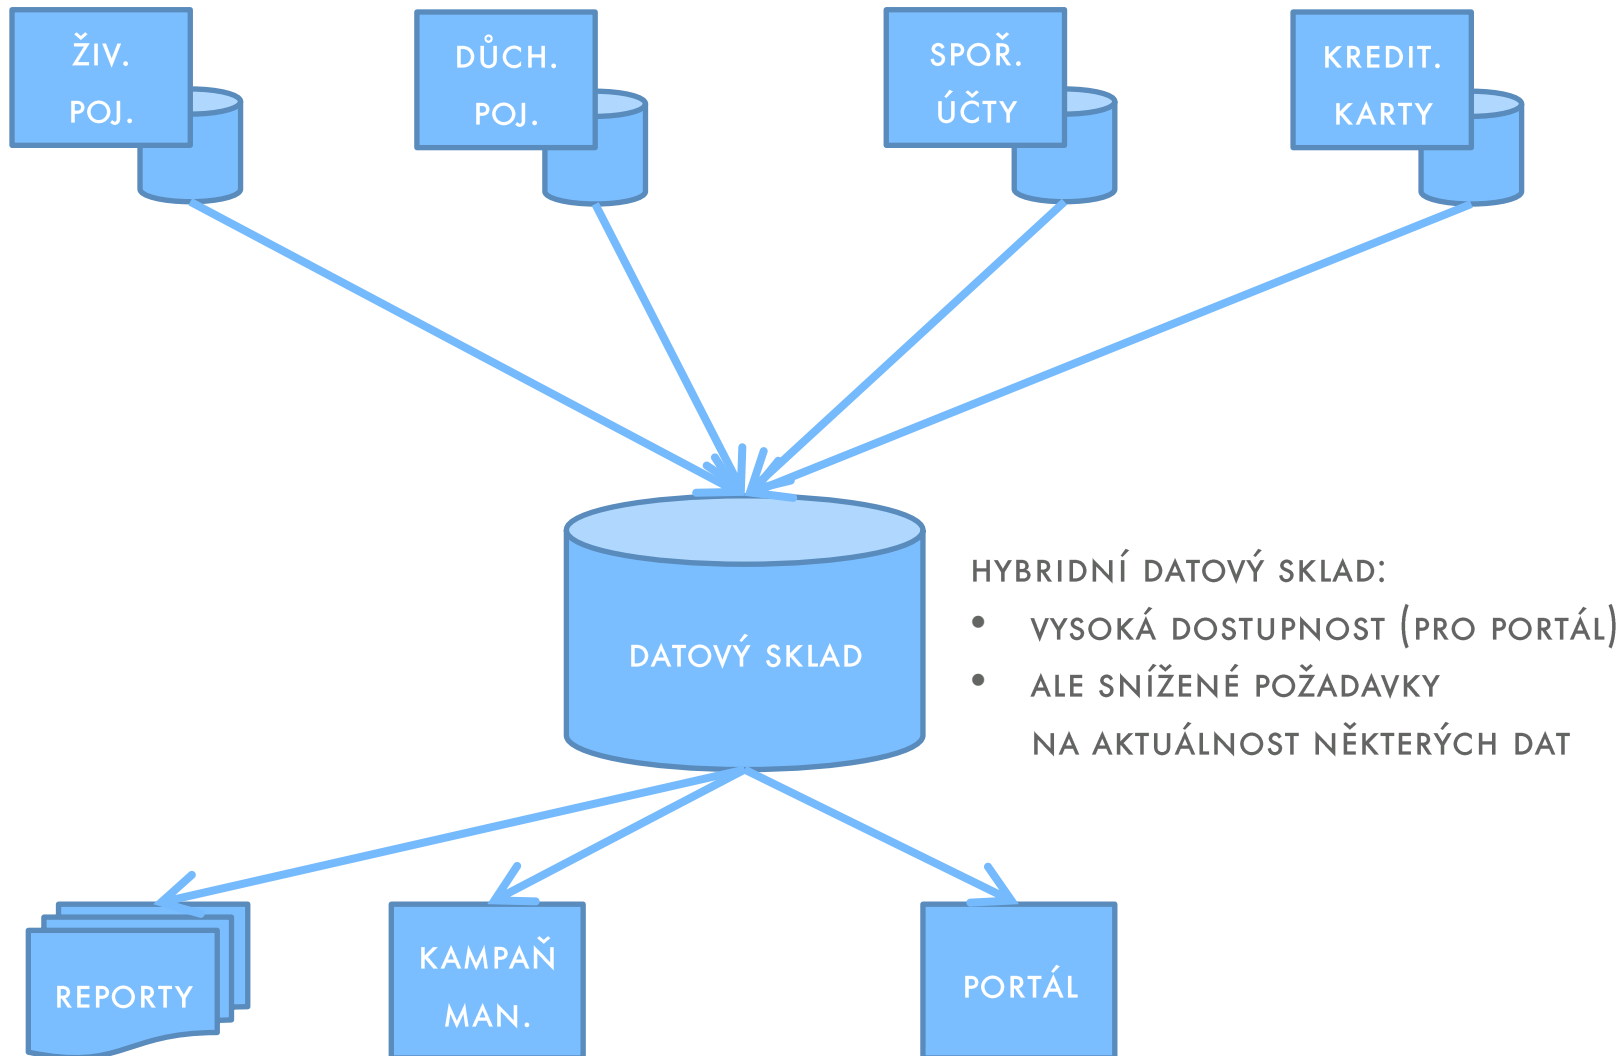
ŽIV. POJ.

DŮCH. POJ.

SPOŘ. ÚČTY

KREDIT. KARTY

DATOVÝ SKLAD

HYBRIDNÍ DATOVÝ SKLAD:
• VYSOKÁ DOSTUPNOST (PRO PORTÁL)
• ALE SNÍŽENÉ POŽADAVKY NA AKTUÁLNOST NĚKTERÝCH DAT

REPORTY

KAMPAŇ MAN.

PORTÁL